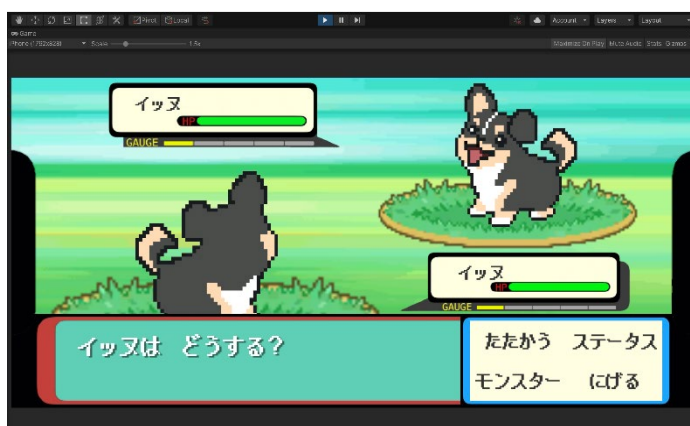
Pivot Local
Account Layers Layout
Game
Phone (1792x828) Scale 1.5x
Maximize On Play Mute Audio Stats Gizmos

イッヌ
HP
GAUGE

イッヌ
HP
GAUGE

イッヌは どうする?

たたかう ステータス
モンスター にげる